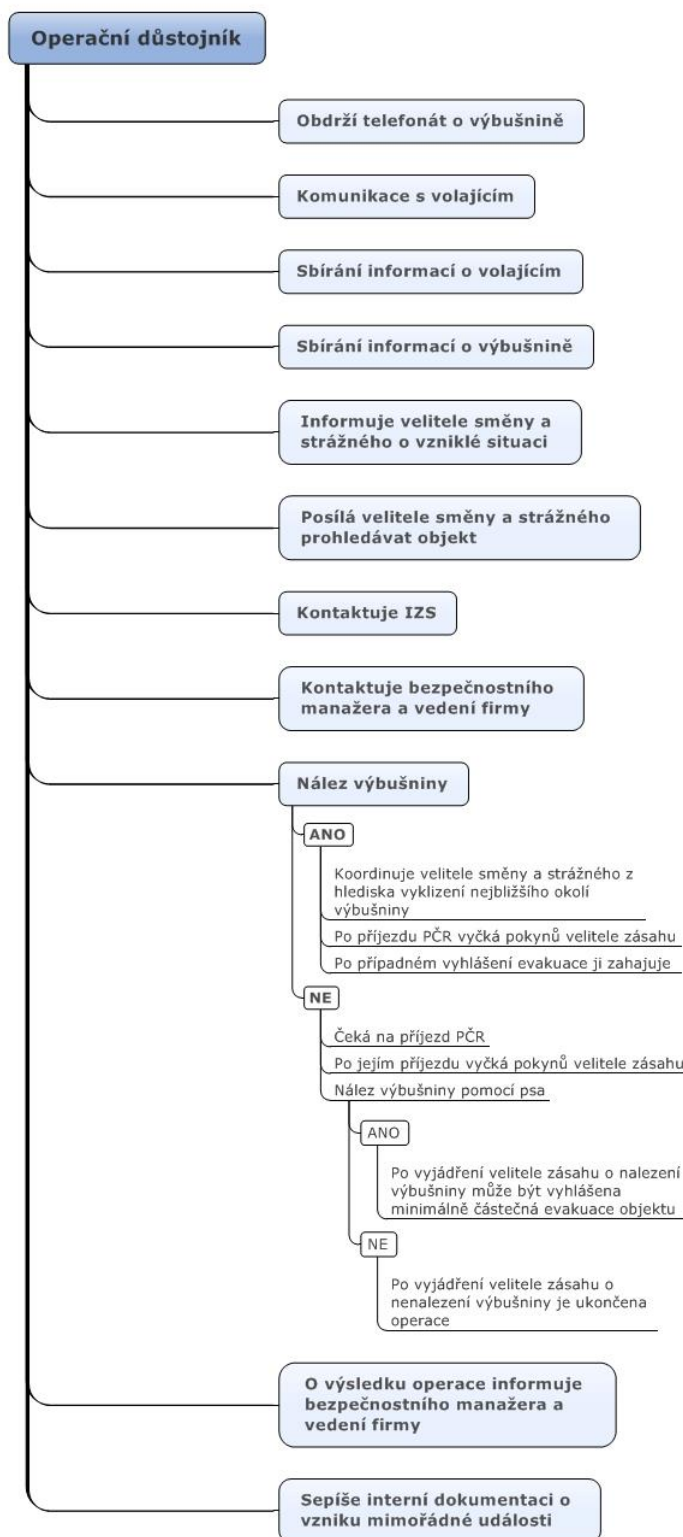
Operační důstojník

Obdrží telefonát o výbušnině

Komunikace s volajícím

Sbírání informací o volajícím

Sbírání informací o výbušnině

Informuje velitele směny a strážného o vzniklé situaci

Posílá velitele směny a strážného prohledávat objekt

Kontaktuje IZS

Kontaktuje bezpečnostního manažera a vedení firmy

Nález výbušniny

ANO

Koordinuje velitele směny a strážného z hlediska vyklizení nejbližšího okolí výbušniny

Po příjezdu PČR vyčká pokynů velitele zásahu

Po případném vyhlášení evakuace ji zahajuje

NE

Čeká na příjezd PČR

Po jejím příjezdu vyčká pokynů velitele zásahu

Nález výbušniny pomocí psa

ANO

Po vyjádření velitele zásahu o nalezení výbušniny může být vyhlášena minimálně částečná evakuace objektu

NE

Po vyjádření velitele zásahu o nenalezení výbušniny je ukončena operace

O výsledku operace informuje bezpečnostního manažera a vedení firmy

Sepíše interní dokumentaci o vzniku mimořádné události